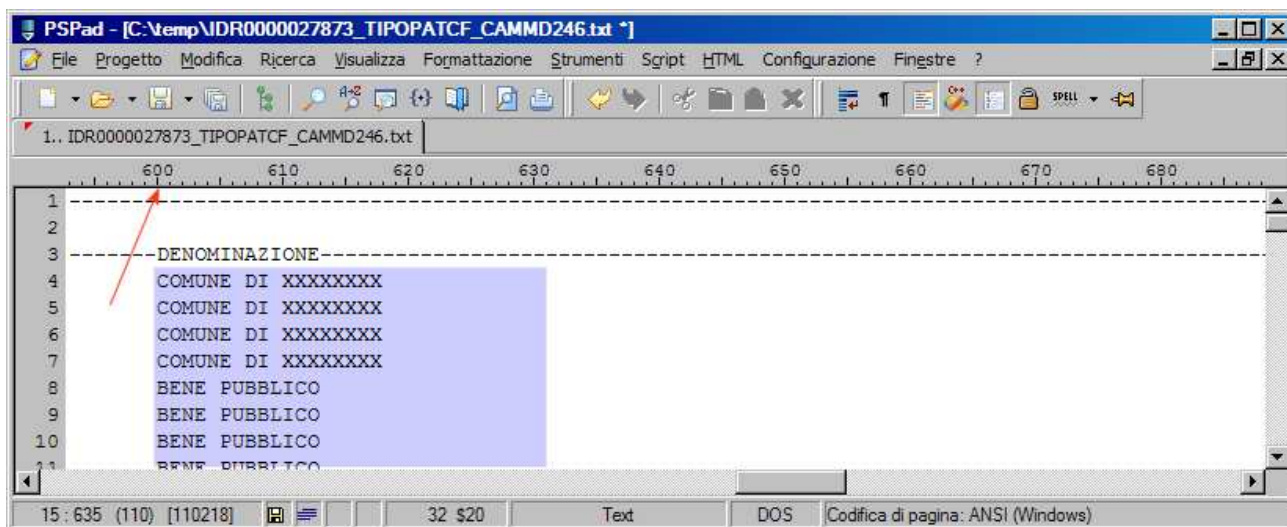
PSPad - [C:\temp\IDR0000027873_TIPOPATCF_CAMMD246.txt *]

File Progetto Modifica Ricerca Visualizza Formattazione Strumenti Script HTML Configurazione Finestre ?

SPELL

1.. IDR0000027873_TIPOPATCF_CAMMD246.txt

600 610 620 630 640 650 660 670 680

1 ----------------------------------------------------------------------------------------------------
2
3 -------DENOMINAZIONE------------------------------------------------------------------------------------
4 COMUNE DI XXXXXXXX
5 COMUNE DI XXXXXXXX
6 COMUNE DI XXXXXXXX
7 COMUNE DI XXXXXXXX
8 BENE PUBBLICO
9 BENE PUBBLICO
10 BENE PUBBLICO
11 BENE PUBBLICO

15 : 635 (110) [110218] 32 $20 Text DOS Codifica di pagina: ANSI (Windows)